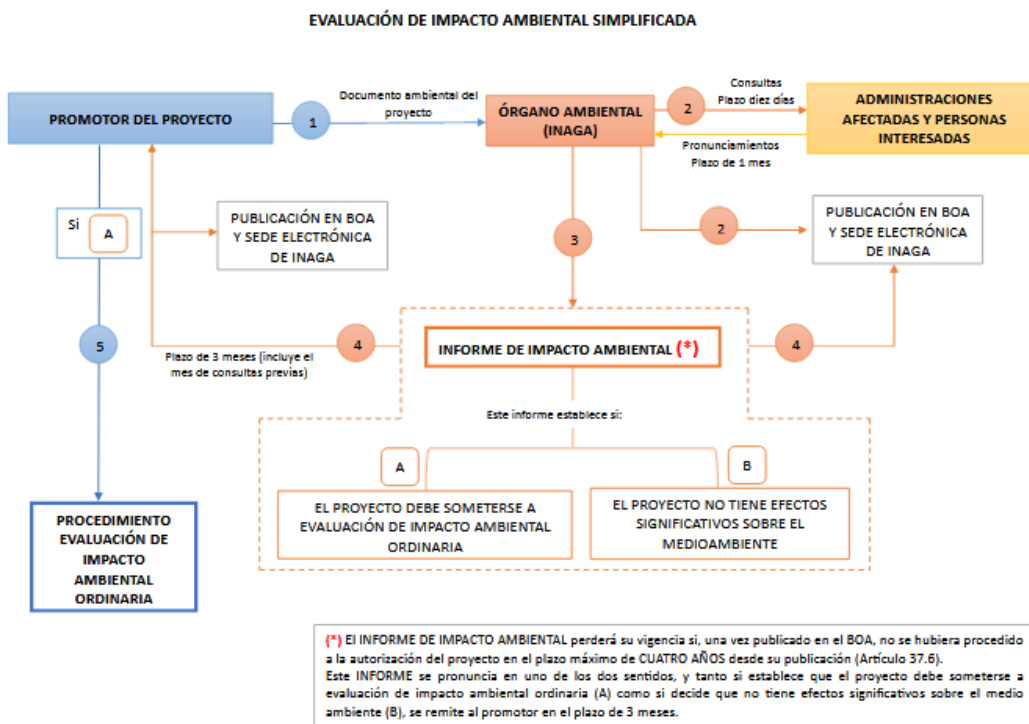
EVALUACIÓN DE IMPACTO AMBIENTAL SIMPLIFICADA

PROMOTOR DEL PROYECTO

1

Documento ambiental del proyecto

ÓRGANO AMBIENTAL (INAGA)

2

Consultas Plazo diez días

ADMINISTRACIONES AFECTADAS Y PERSONAS INTERESADAS

Pronunciamientos Plazo de 1 mes

Si

A

PUBLICACIÓN EN BOA Y SEDE ELECTRÓNICA DE INAGA

3

2

PUBLICACIÓN EN BOA Y SEDE ELECTRÓNICA DE INAGA

5

4

Plazo de 3 meses (incluye el mes de consultas previas)

INFORME DE IMPACTO AMBIENTAL (*)

4

Este informe establece si:

A

B

EL PROYECTO DEBE SOMETERSE A EVALUACIÓN DE IMPACTO AMBIENTAL ORDINARIA

EL PROYECTO NO TIENE EFECTOS SIGNIFICATIVOS SOBRE EL MEDIOAMBIENTE

PROCEDIMIENTO EVALUACIÓN DE IMPACTO AMBIENTAL ORDINARIA

(*) El INFORME DE IMPACTO AMBIENTAL perderá su vigencia si, una vez publicado en el BOA, no se hubiera procedido a la autorización del proyecto en el plazo máximo de CUATRO AÑOS desde su publicación (Artículo 37.6).
Este INFORME se pronuncia en uno de los dos sentidos, y tanto si establece que el proyecto debe someterse a evaluación de impacto ambiental ordinaria (A) como si decide que no tiene efectos significativos sobre el medio ambiente (B), se remite al promotor en el plazo de 3 meses.